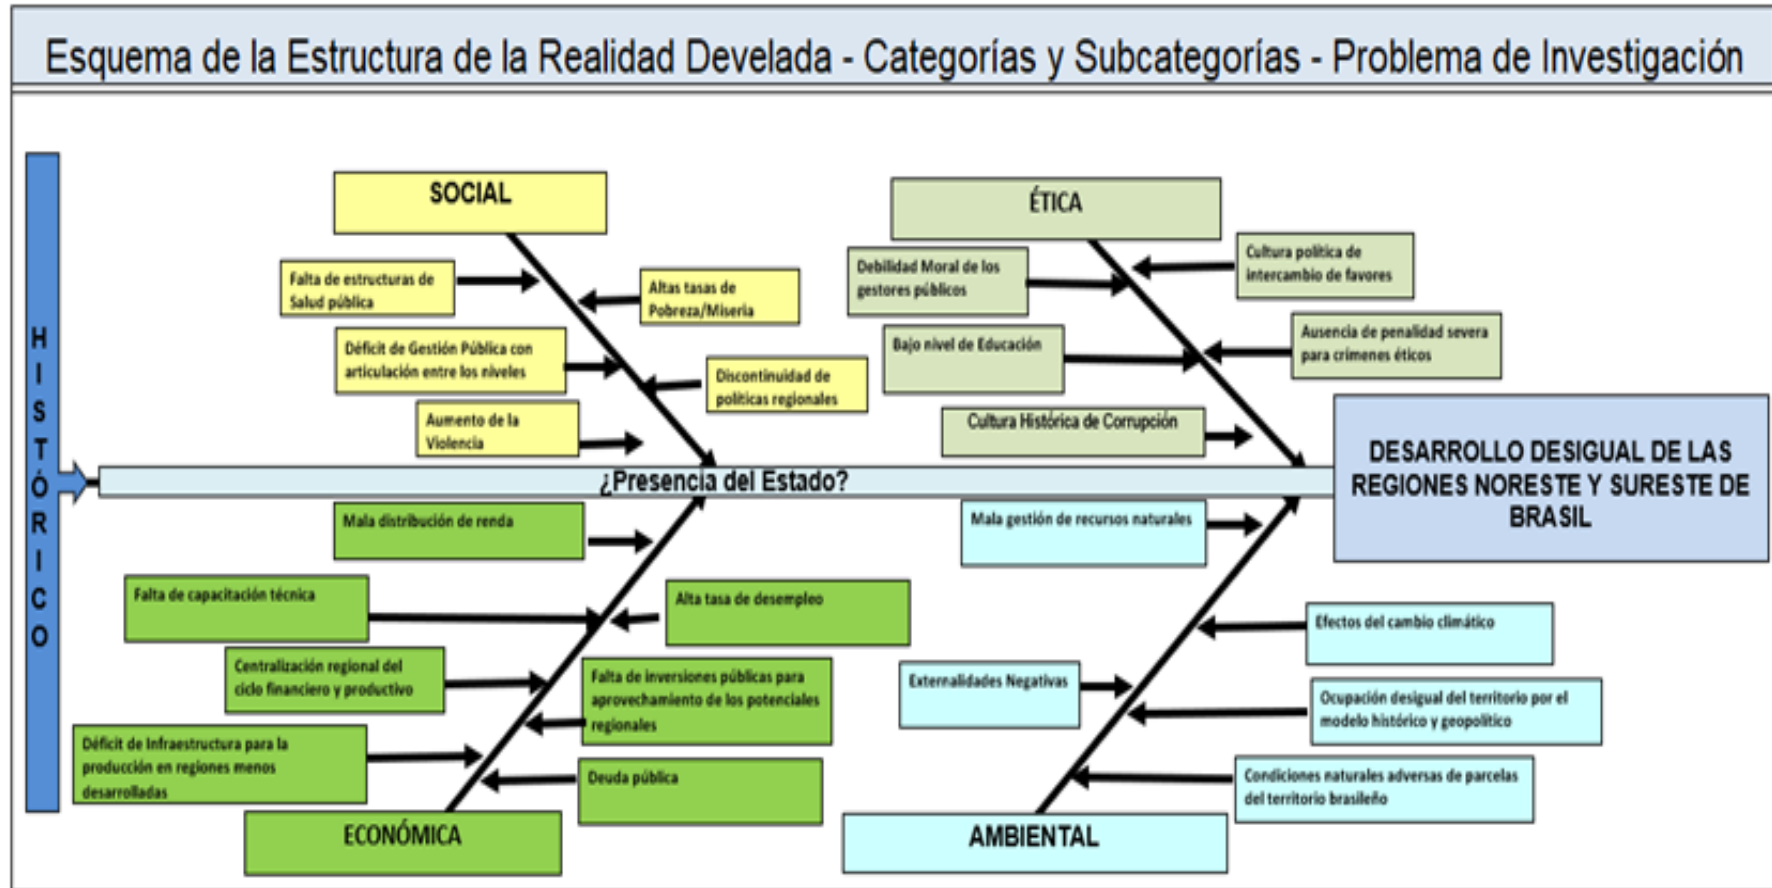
Esquema de la Estructura de la Realidad Develada - Categorías y Subcategorías - Problema de Investigación

HISTÓRICO

SOCIAL

Falta de estructuras de Salud pública

Altas tasas de Pobreza/Miseria

Déficit de Gestión Pública con articulación entre los niveles

Discontinuidad de políticas regionales

Aumento de la Violencia

ÉTICA

Debilidad Moral de los gestores públicos

Cultura política de intercambio de favores

Bajo nivel de Educación

Ausencia de penalidad severa para crímenes éticos

Cultura Histórica de Corrupción

¿Presencia del Estado?

DESARROLLO DESIGUAL DE LAS REGIONES NORESTE Y SURESTE DE BRASIL

Mala distribución de renda

Falta de capacitación técnica

Alta tasa de desempleo

Centralización regional del ciclo financiero y productivo

Falta de inversiones públicas para aprovechamiento de los potenciales regionales

Déficit de Infraestructura para la producción en regiones menos desarrolladas

Deuda pública

ECONÓMICA

Mala gestión de recursos naturales

Efectos del cambio climático

Externalidades Negativas

Ocupación desigual del territorio por el modelo histórico y geopolítico

Condiciones naturales adversas de parcelas del territorio brasileño

AMBIENTAL